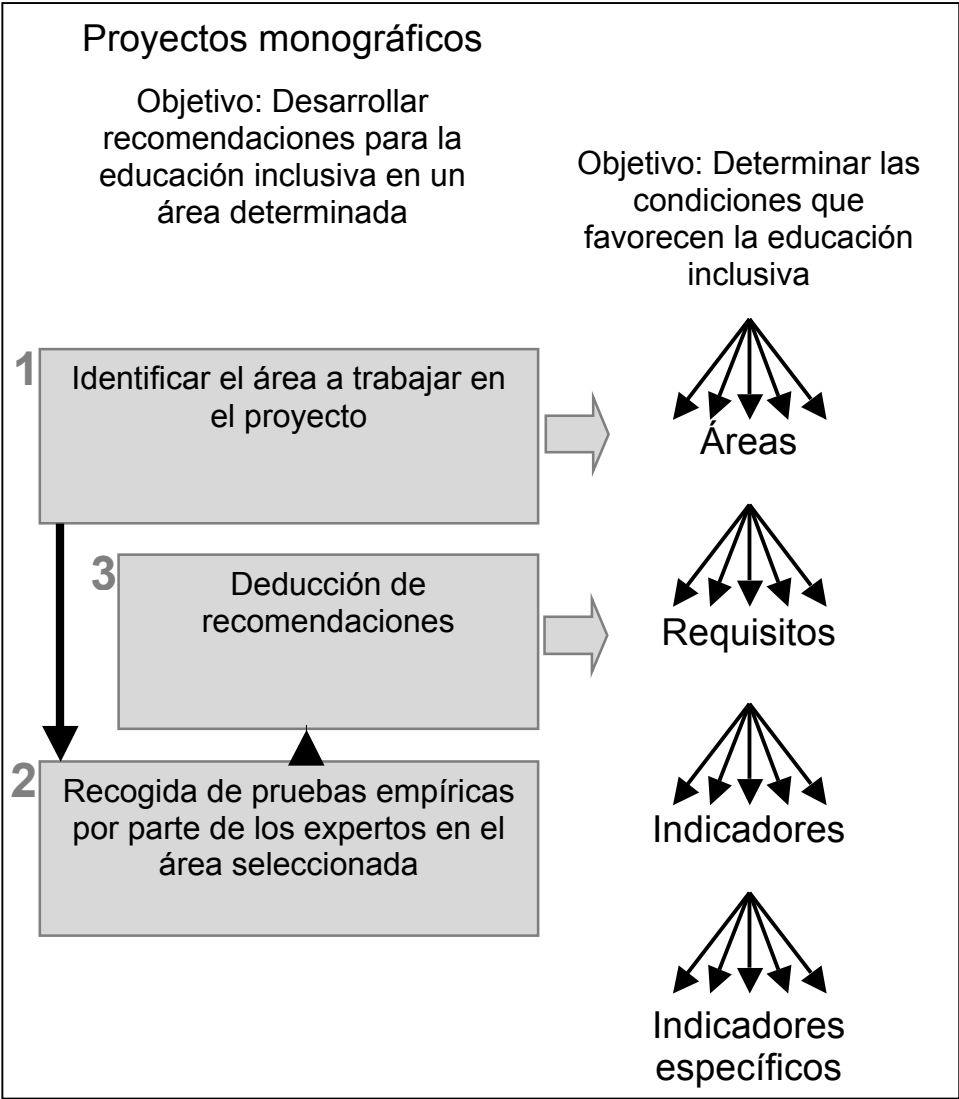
Proyectos monográficos

Objetivo: Desarrollar recomendaciones para la educación inclusiva en un área determinada

Objetivo: Determinar las condiciones que favorecen la educación inclusiva

1 Identificar el área a trabajar en el proyecto

Áreas

3 Deducción de recomendaciones

Requisitos

2 Recogida de pruebas empíricas por parte de los expertos en el área seleccionada

Indicadores

Indicadores específicos